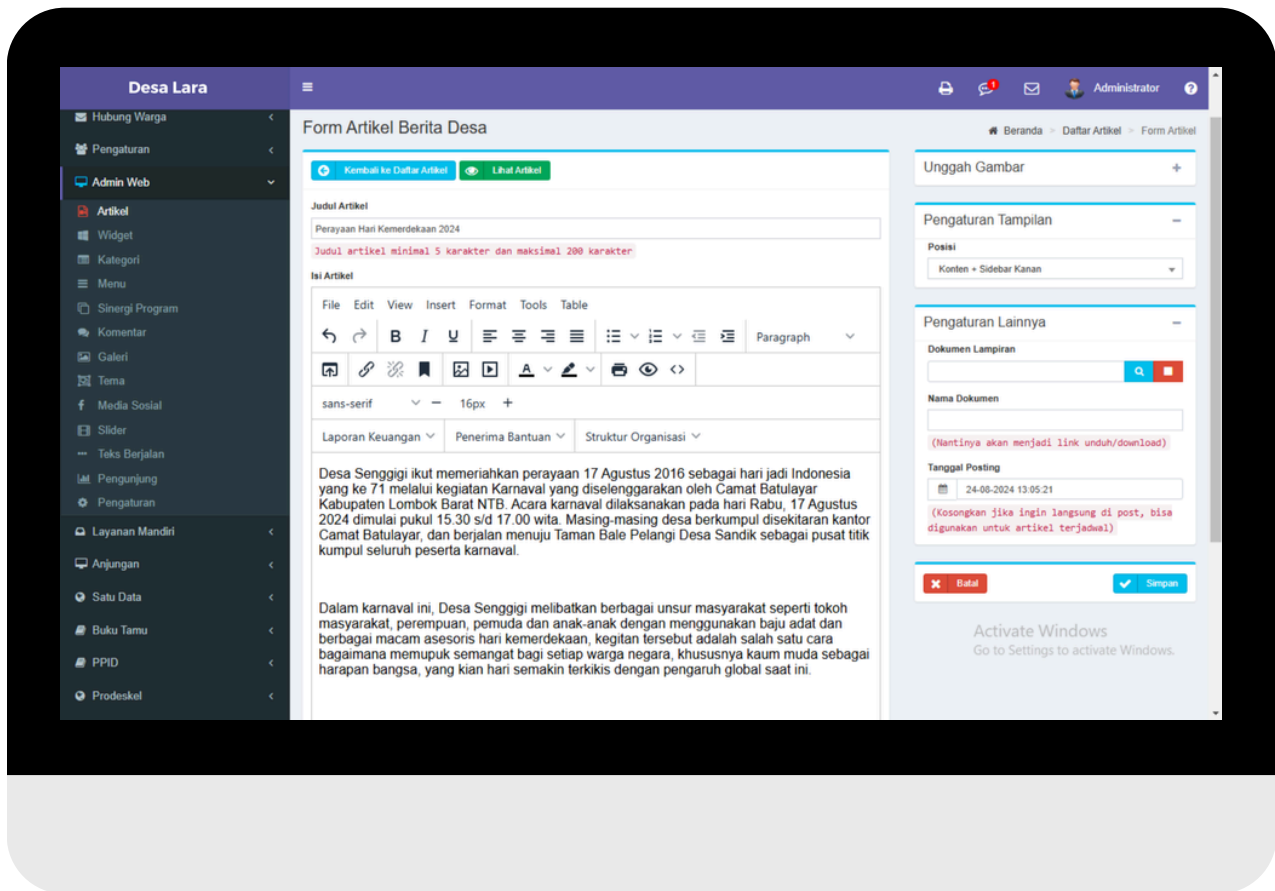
Desa Lara

Hubung Warga
Pengaturan
Admin Web
Artikel
Widget
Kategori
Menu
Sinergi Program
Komentar
Galeri
Tema
Media Sosial
Slider
Teks Berjalan
Pengunjung
Pengaturan
Layanan Mandiri
Anjungan
Satu Data
Buku Tamu
PPID
Prodeskel

1
Administrator

Form Artikel Berita Desa

Beranda > Daftar Artikel > Form Artikel

Kembali ke Daftar Artikel
Lihat Artikel

Judul Artikel
Perayaan Hari Kemerdekaan 2024
Judul artikel minimal 5 karakter dan maksimal 200 karakter

Isi Artikel
File Edit View Insert Format Tools Table
B I U
Paragraph
A
sans-serif 16px
Laporan Keuangan Penerima Bantuan Struktur Organisasi

Desa Senggigi ikut memeriahkan perayaan 17 Agustus 2016 sebagai hari jadi Indonesia yang ke 71 melalui kegiatan Karnaval yang diselenggarakan oleh Camat Batulayar Kabupaten Lombok Barat NTB. Acara karnaval dilaksanakan pada hari Rabu, 17 Agustus 2024 dimulai pukul 15.30 s/d 17.00 wita. Masing-masing desa berkumpul disekitaran kantor Camat Batulayar, dan berjalan menuju Taman Bale Pelangi Desa Sandik sebagai pusat titik kumpul seluruh peserta karnaval.

Dalam karnaval ini, Desa Senggigi melibatkan berbagai unsur masyarakat seperti tokoh masyarakat, perempuan, pemuda dan anak-anak dengan menggunakan baju adat dan berbagai macam asesoris hari kemerdekaan, kegitan tersebut adalah salah satu cara bagaimana memupuk semangat bagi setiap warga negara, khususnya kaum muda sebagai harapan bangsa, yang kian hari semakin terkikis dengan pengaruh global saat ini.

Unggah Gambar

Pengaturan Tampilan
Posisi
Konten + Sidebar Kanan

Pengaturan Lainnya
Dokumen Lampiran
Nama Dokumen
(Nantinya akan menjadi link unduh/download)
Tanggal Posting
24-08-2024 13:05:21
(Kosongkan jika ingin langsung di post, bisa digunakan untuk artikel terjadwal)

Batal
Simpan

Activate Windows
Go to Settings to activate Windows.